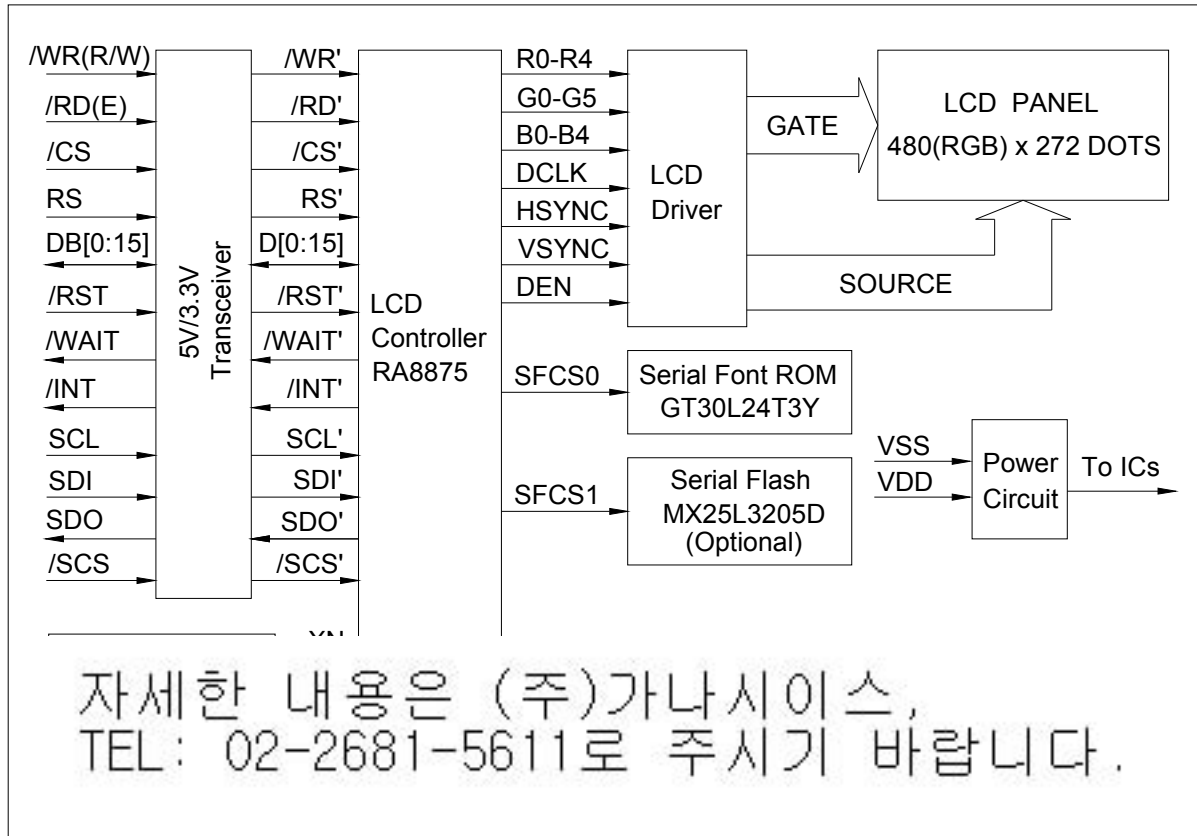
/WR(R/W)
/RD(E)
/CS
RS
DB[0:15]
/RST
/WAIT
/INT
SCL
SDI
SDO
/SCS

5V/3.3V Transceiver

/WR'
/RD'
/CS'
RS'
D[0:15]
/RST'
/WAIT'
/INT'
SCL'
SDI'
SDO'
/SCS'

LCD Controller RA8875

XN

R0-R4
G0-G5
B0-B4
DCLK
HSYNC
VSYNC
DEN

LCD Driver

GATE

LCD PANEL
480(RGB) x 272 DOTS

SOURCE

SFCS0
Serial Font ROM GT30L24T3Y

SFCS1
Serial Flash MX25L3205D (Optional)

VSS
VDD
Power Circuit
To ICs

자세한 내용은 (주)가나시이스,
TEL: 02-2681-5611로 주시기 바랍니다.